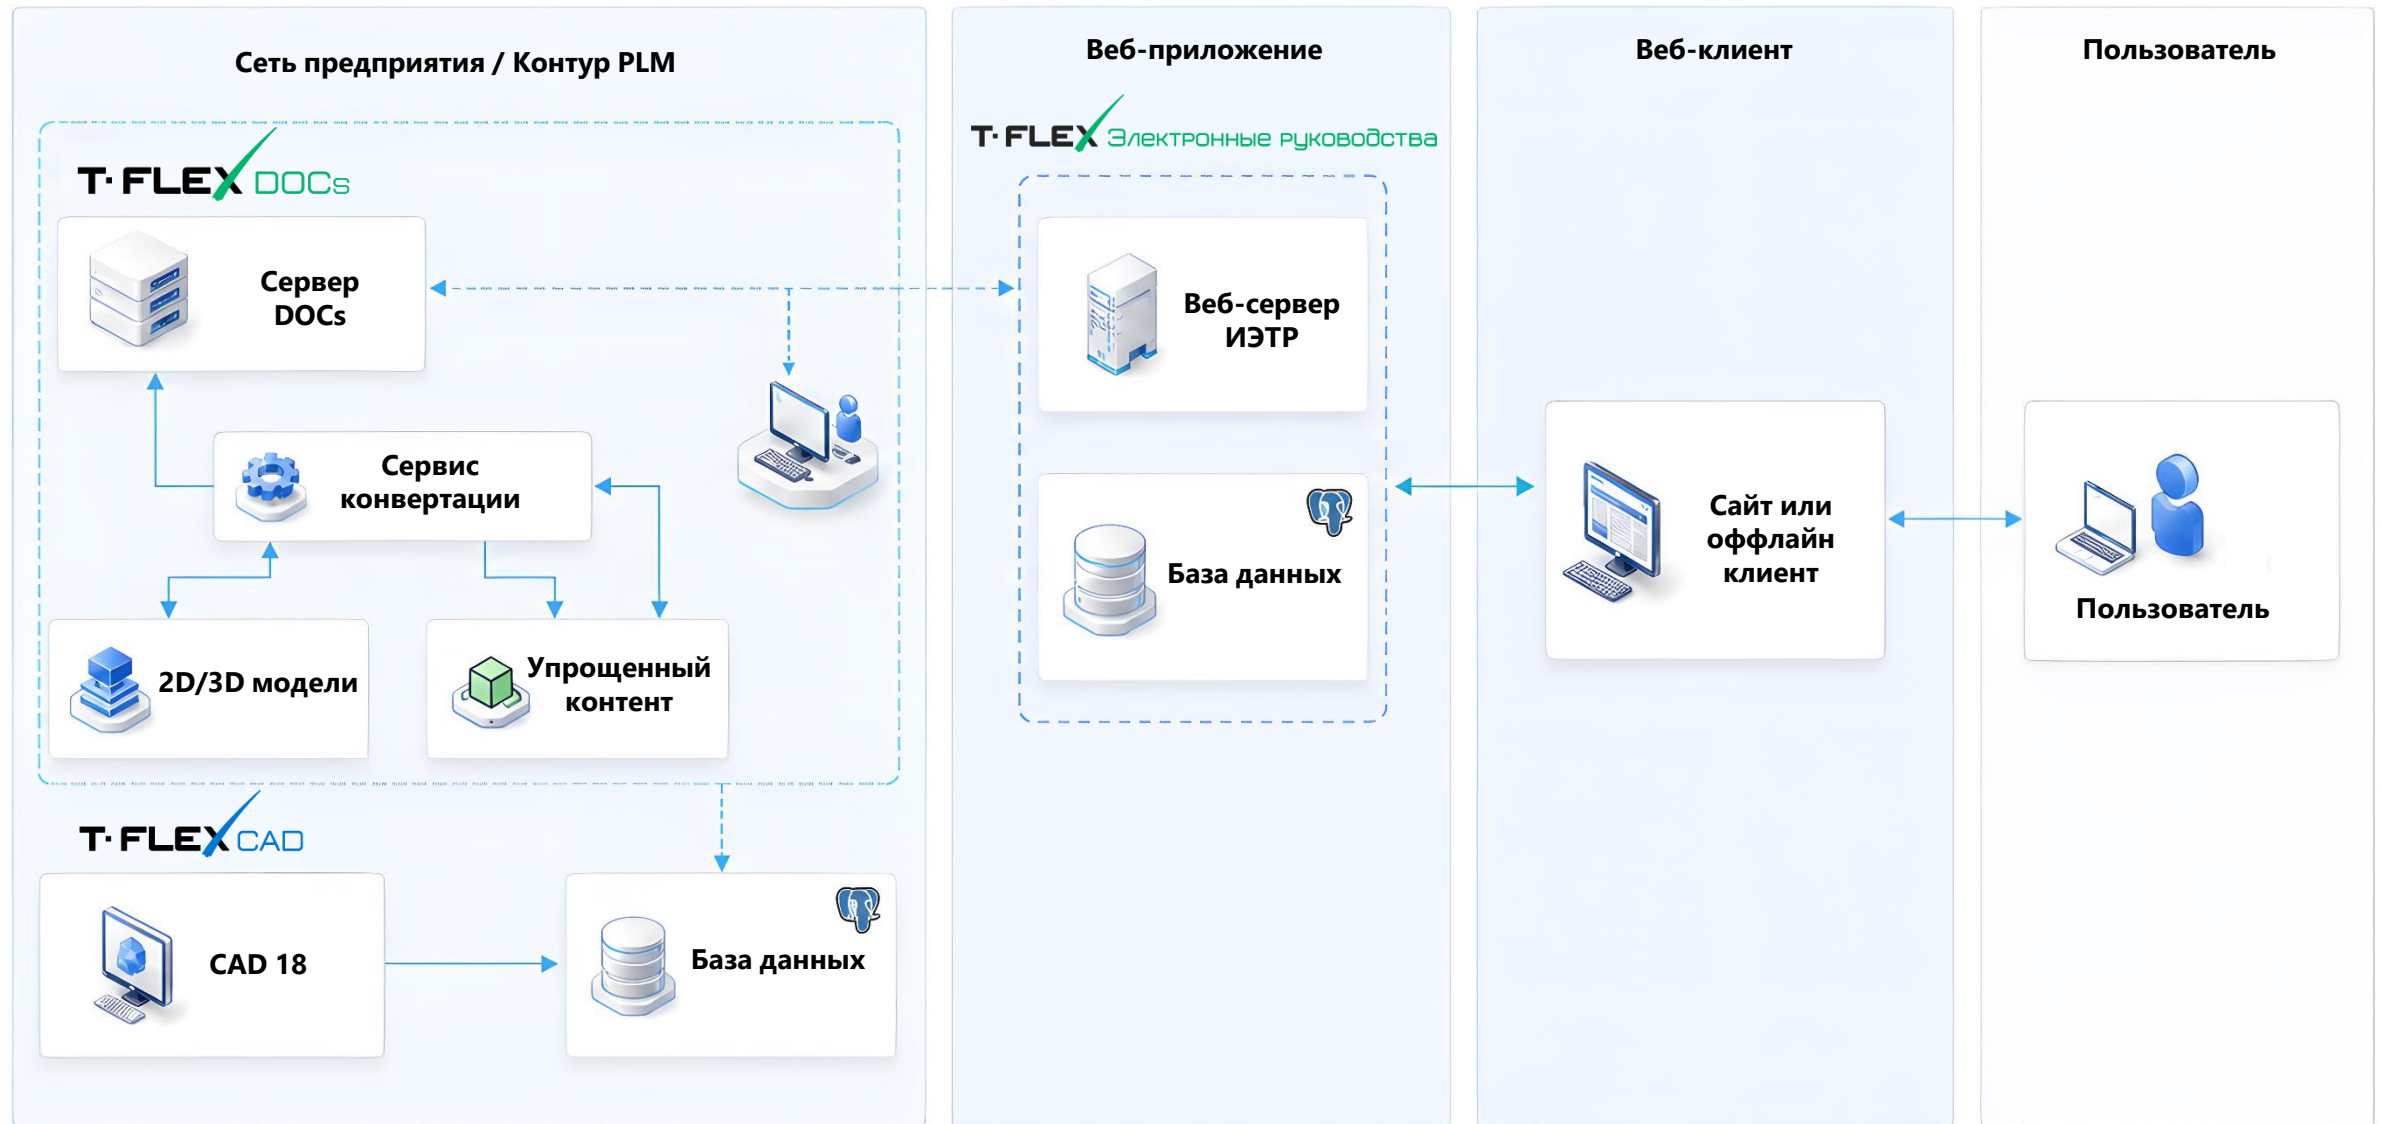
Сеть предприятия / Контур PLM

T·FLEX DOCs

Сервер DOCs

Сервис конвертации

2D/3D модели

Упрощенный контент

T·FLEX CAD

CAD 18

База данных

Веб-приложение

T·FLEX Электронные руководства

Веб-сервер ИЭТР

База данных

Веб-клиент

Сайт или оффлайн клиент

Пользователь

Пользователь